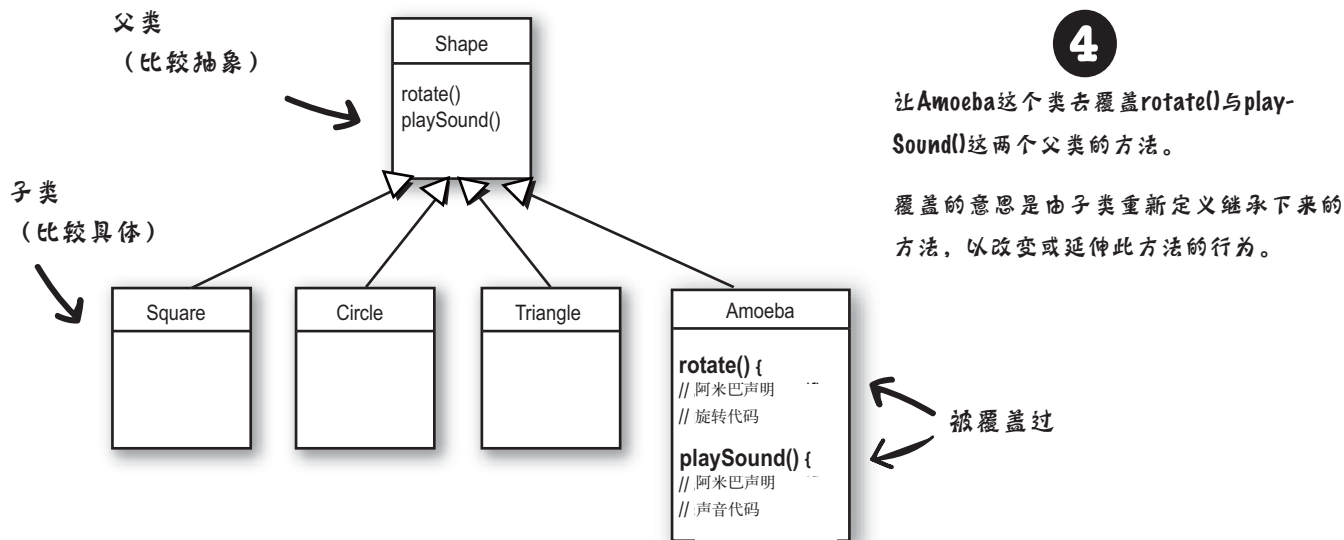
父类
（比较抽象）

Shape

rotate()
playSound()

子类
（比较具体）

Square

Circle

Triangle

Amoeba

rotate() {
// 阿米巴声明
// 旋转代码

playSound() {
// 阿米巴声明
// 声音代码

被覆盖过

4

让Amoeba这个类去覆盖rotate()与playSound()这两个父类的方法。

覆盖的意思是由子类重新定义继承下来的方法，以改变或延伸此方法的行为。